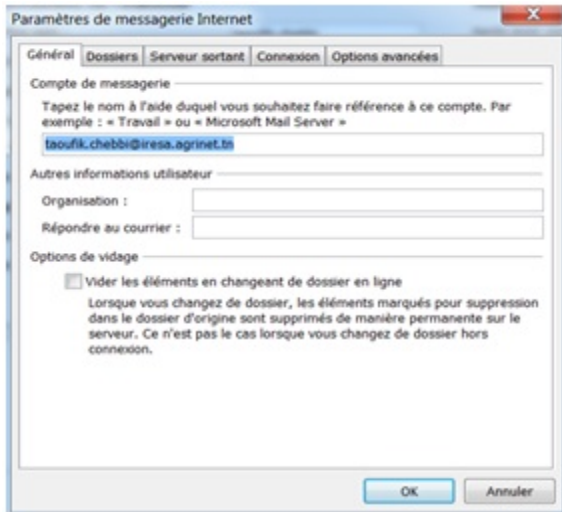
Paramètres de messagerie Internet

Général | Dossiers | Serveur sortant | Connexion | Options avancées

Compte de messagerie

Tapez le nom à l'aide duquel vous souhaitez faire référence à ce compte. Par exemple : « Travail » ou « Microsoft Mail Server »

taoufik.chebbi@iresa.agrinet.tn

Autres informations utilisateur

Organisation :

Répondre au courrier :

Options de vidage

Vider les éléments en changeant de dossier en ligne

Lorsque vous changez de dossier, les éléments marqués pour suppression dans le dossier d'origine sont supprimés de manière permanente sur le serveur. Ce n'est pas le cas lorsque vous changez de dossier hors connexion.

OK | Annuler